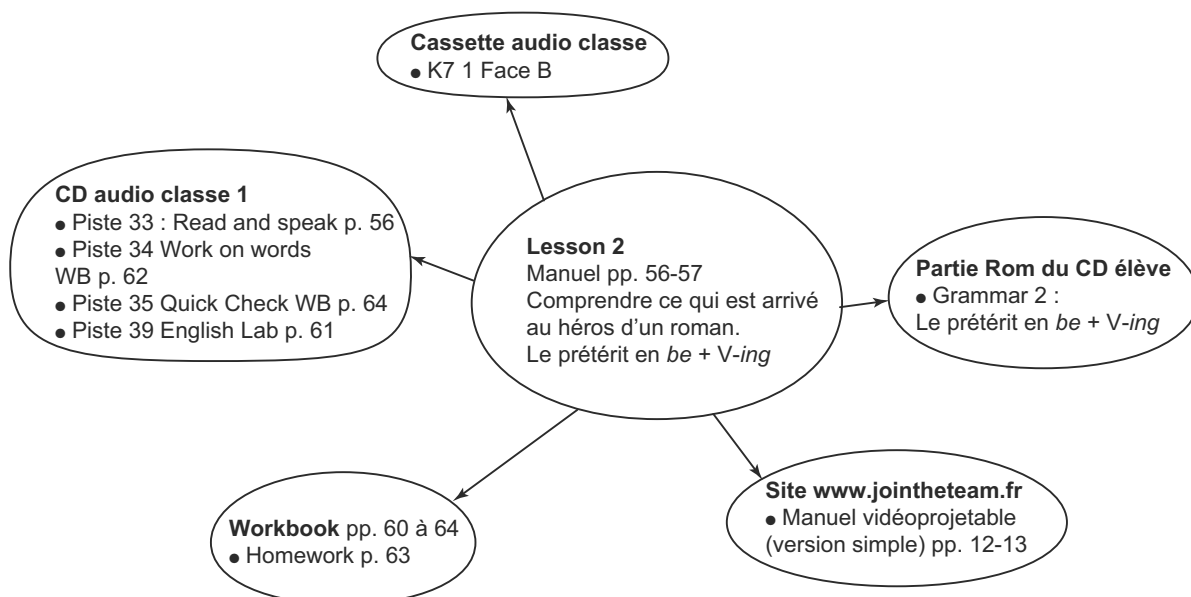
**Cassette audio classe**
● K7 1 Face B

**CD audio classe 1**
● Piste 33 : Read and speak p. 56
● Piste 34 Work on words WB p. 62
● Piste 35 Quick Check WB p. 64
● Piste 39 English Lab p. 61

**Lesson 2**
Manuel pp. 56-57
Comprendre ce qui est arrivé au héros d'un roman.
Le prétérit en *be* + V-*ing*

**Partie Rom du CD élève**
● Grammar 2 :
Le prétérit en *be* + V-*ing*

**Workbook** pp. 60 à 64
● Homework p. 63

**Site www.jointheteam.fr**
● Manuel vidéoprojetable (version simple) pp. 12-13